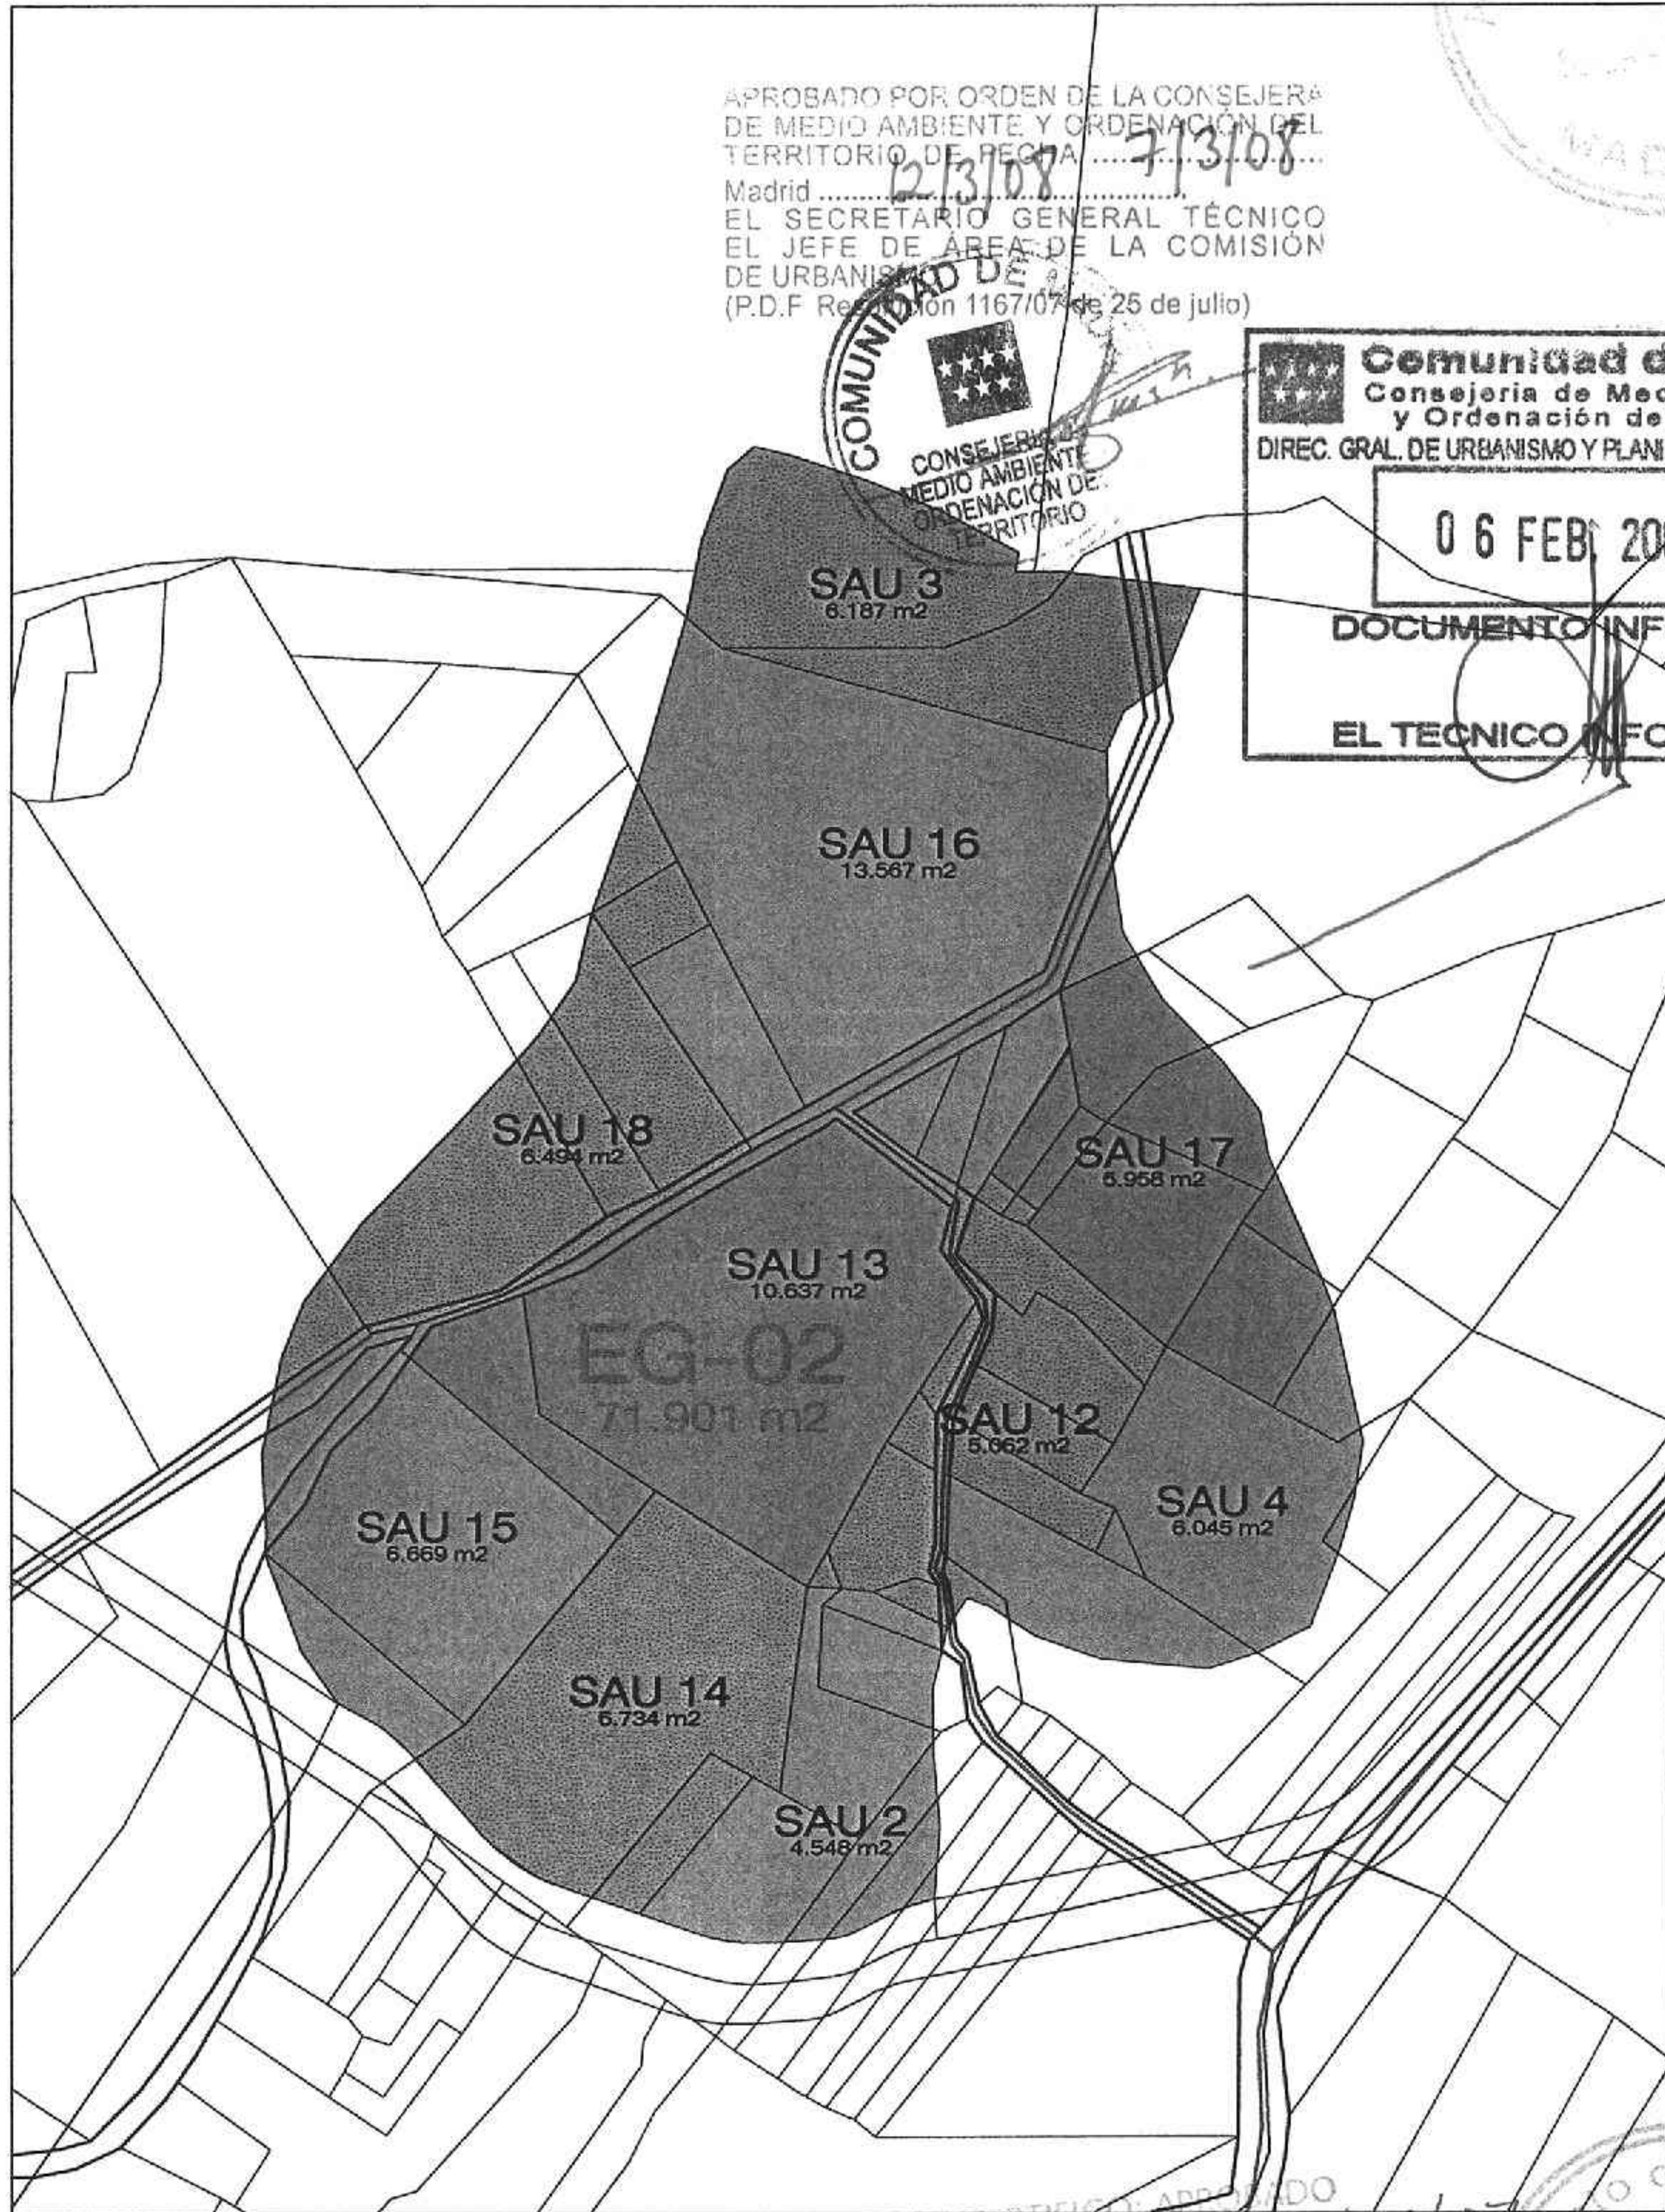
APROBADO POR ORDEN DE LA CONSEJERA DE MEDIO AMBIENTE Y ORDENACIÓN DEL TERRITORIO DE FECHA ....... 7/3/08
Madrid ....... 12/3/08
EL SECRETARIO GENERAL TÉCNICO
EL JEFE DE ÁREA DE LA COMISIÓN DE URBANISMO
(P.D.F Resolución 1167/07 de 25 de julio)

COMUNIDAD DE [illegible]
CONSEJERIA DE MEDIO AMBIENTE Y ORDENACIÓN DEL TERRITORIO

Comunidad d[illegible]
Consejeria de Med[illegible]
y Ordenación de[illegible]
DIREC. GRAL. DE URBANISMO Y PLANI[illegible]
06 FEB 20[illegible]
DOCUMENTO INF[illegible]
EL TECNICO INFO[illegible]

SAU 3
6.187 m2
SAU 16
13.567 m2
SAU 18
6.494 m2
SAU 17
5.958 m2
SAU 13
10.637 m2
EG-02
71.901 m2
SAU 12
5.062 m2
SAU 4
6.045 m2
SAU 15
6.669 m2
SAU 14
6.734 m2
SAU 2
4.548 m2

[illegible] APROBADO